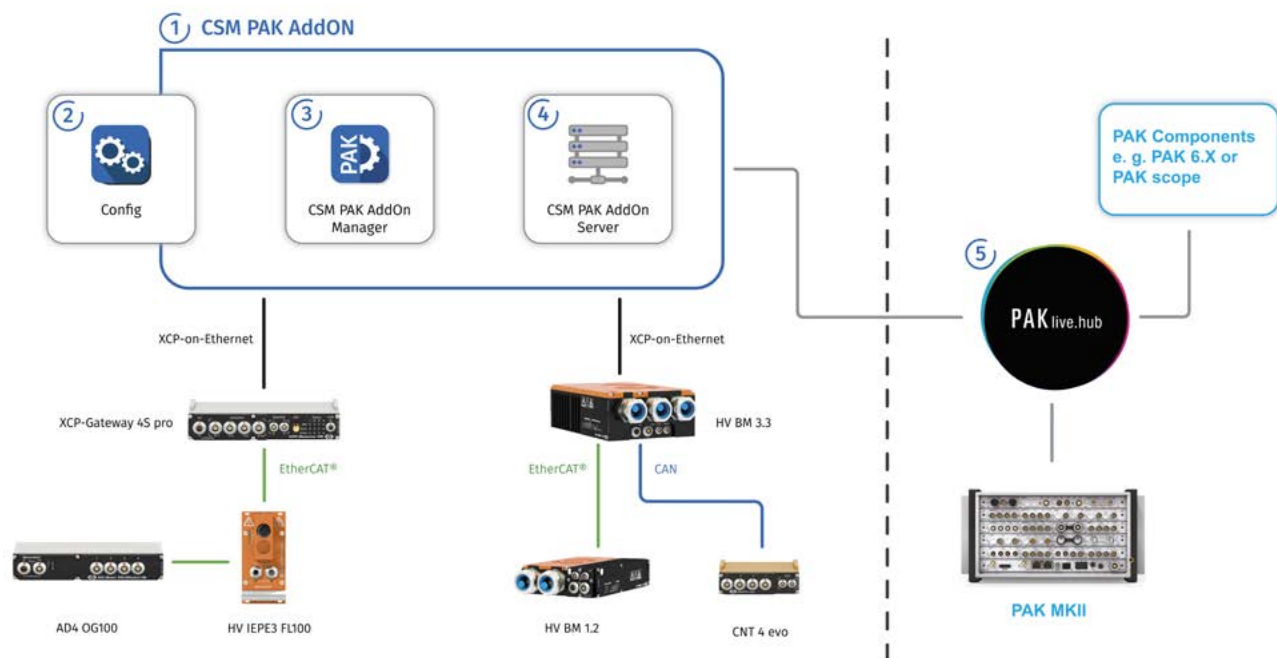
1 CSM PAK AddON

2

Config

3

PAK

CSM PAK AddOn Manager

4

CSM PAK AddOn Server

PAK Components e. g. PAK 6.X or PAK scope

5

PAK live.hub

XCP-on-Ethernet

XCP-on-Ethernet

XCP-Gateway 4S pro

EtherCAT®

HV BM 3.3

EtherCAT®

CAN

AD4 OG100

HV IEPE3 FL100

HV BM 1.2

CNT 4 evo

PAK MKII